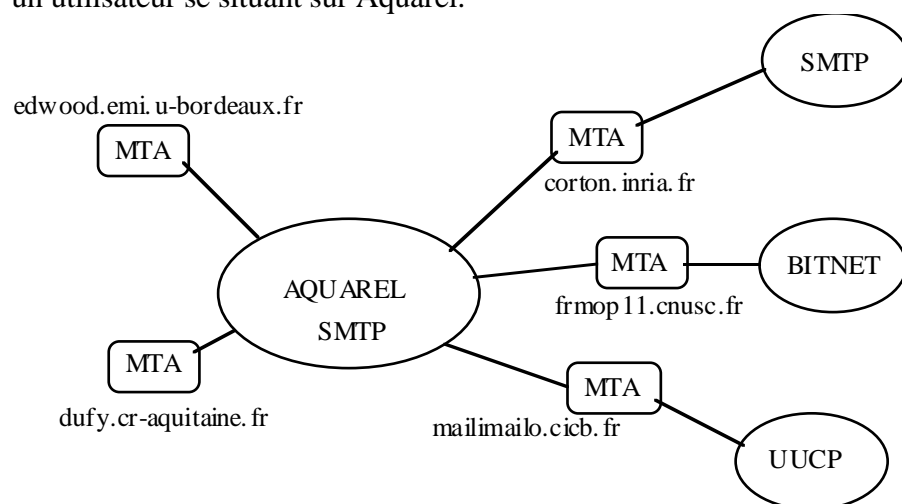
un utilisateur se situant sur Aquarel.

SMTP

edwood.emi.u-bordeaux.fr

MTA

MTA

corton.inria.fr

MTA

BITNET

AQUAREL
SMTP

frmop11.cnusc.fr

MTA

MTA

dufy.cr-aquitaine.fr

mailimailo.cicb.fr

UUCP